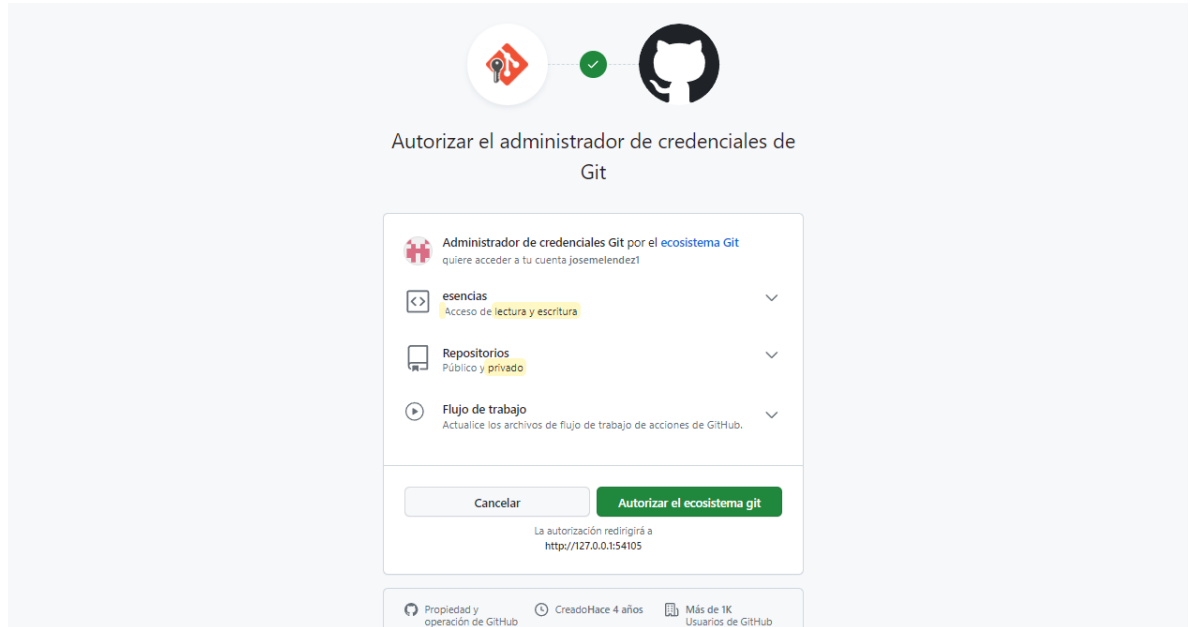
Autorizar el administrador de credenciales de Git

Administrador de credenciales Git por el ecosistema Git
quiere acceder a tu cuenta josemelendez1

esencias
Acceso de lectura y escritura

Repositorios
Público y privado

Flujo de trabajo
Actualice los archivos de flujo de trabajo de acciones de GitHub.

Cancelar

Autorizar el ecosistema git

La autorización redirigirá a
http://127.0.0.1:54105

Propiedad y operación de GitHub

CreadoHace 4 años

Más de 1K
Usuarios de GitHub